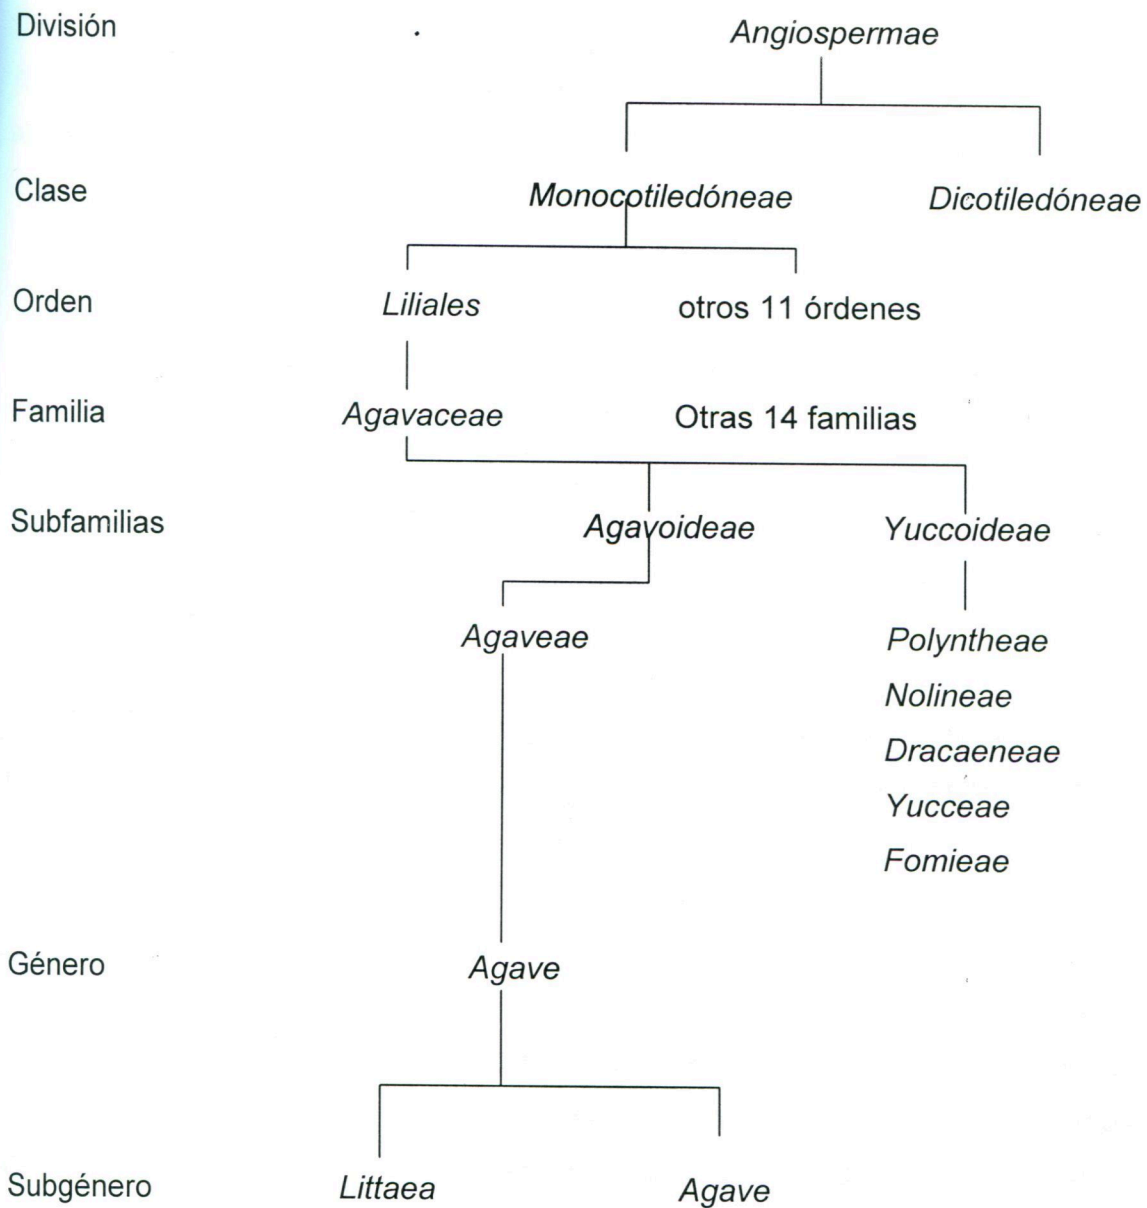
División Angiospermae

Clase Monocotiledóneae Dicotiledóneae

Orden Liliales otros 11 órdenes

Familia Agavaceae Otras 14 familias

Subfamilias Agavoideae Yuccoideae

Agaveae

Polyntheae
Nolineae
Dracaeneae
Yucceae
Fomieae

Género Agave

Subgénero Littaea Agave